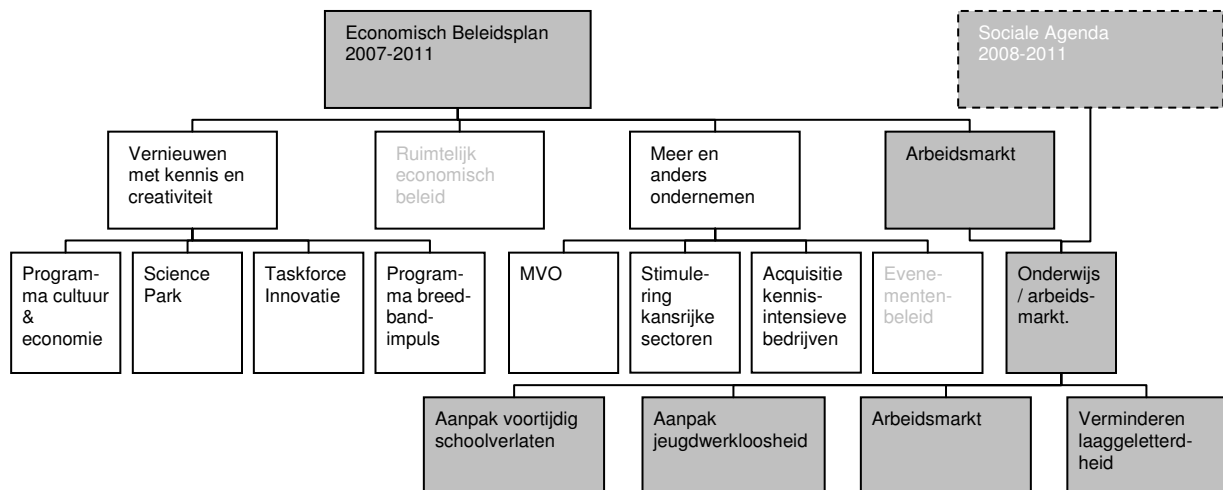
Economisch Beleidsplan 2007-2011

Sociale Agenda 2008-2011

Vernieuwen met kennis en creativiteit

Ruimtelijk economisch beleid

Meer en anders ondernemen

Arbeidsmarkt

Programma cultuur & economie

Science Park

Taskforce Innovatie

Programma breedbandimpuls

MVO

Stimulering kansrijke sectoren

Acquisitie kennisintensieve bedrijven

Evenementenbeleid

Onderwijs / arbeidsmarkt.

Aanpak voortijdig schoolverlaten

Aanpak jeugdwerkloosheid

Arbeidsmarkt

Verminderen laaggeletterdheid